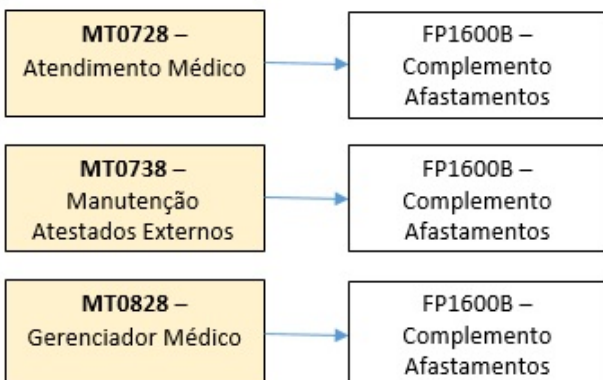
**MT0728** –
Atendimento Médico

FP1600B –
Complemento
Afastamentos

**MT0738** –
Manutenção
Atestados Externos

FP1600B –
Complemento
Afastamentos

**MT0828** –
Gerenciador Médico

FP1600B –
Complemento
Afastamentos